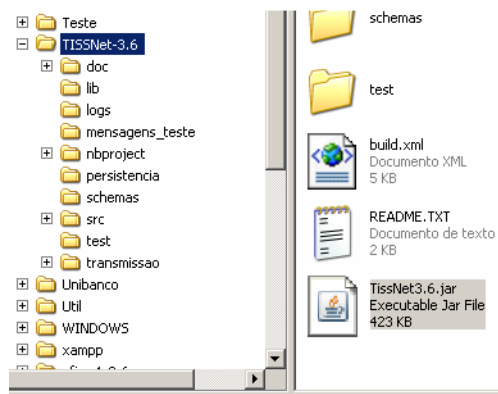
Teste
TISSNet-3.6
doc
lib
logs
mensagens_teste
nbproject
persistencia
schemas
src
test
transmissao
Unibanco
Util
WINDOWS
xampp

schemas

test

build.xml
Documento XML
5 KB

README.TXT
Documento de texto
2 KB

TissNet3.6.jar
Executable Jar File
423 KB